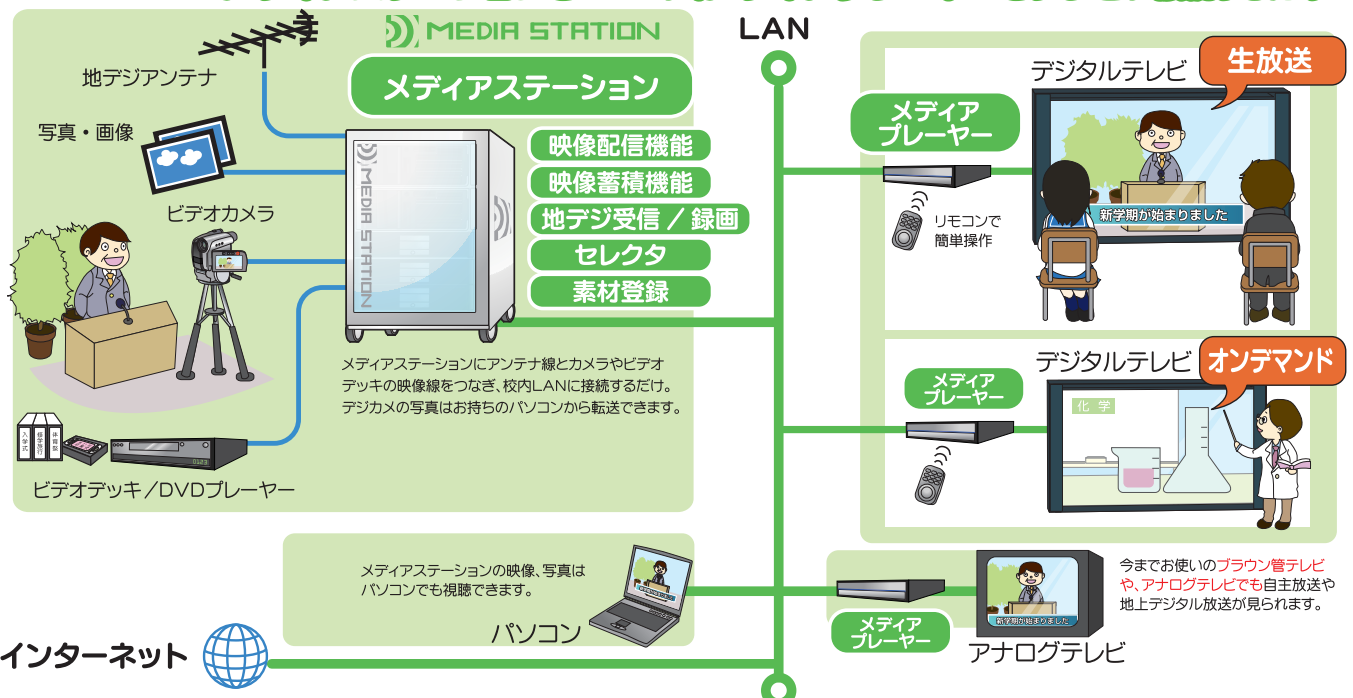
MEDIA STATION

メディアステーション

LAN

地デジアンテナ

写真・画像

ビデオカメラ

MEDIA STATION

映像配信機能

映像蓄積機能

地デジ受信 / 録画

セレクタ

素材登録

メディアステーションにアンテナ線とカメラやビデオデッキの映像線をつなぎ、校内LANに接続するだけ。デジカメの写真はお持ちのパソコンから転送できます。

入学式　修学旅行　体育祭

ビデオデッキ／DVDプレーヤー

デジタルテレビ

生放送

メディアプレーヤー

リモコンで簡単操作

新学期が始まりました

デジタルテレビ

オンデマンド

メディアプレーヤー

化学

メディアステーションの映像、写真はパソコンでも視聴できます。

パソコン

今までお使いのブラウン管テレビや、アナログテレビでも自主放送や地上デジタル放送が見られます。

メディアプレーヤー

新学期が始まりました

アナログテレビ

インターネット